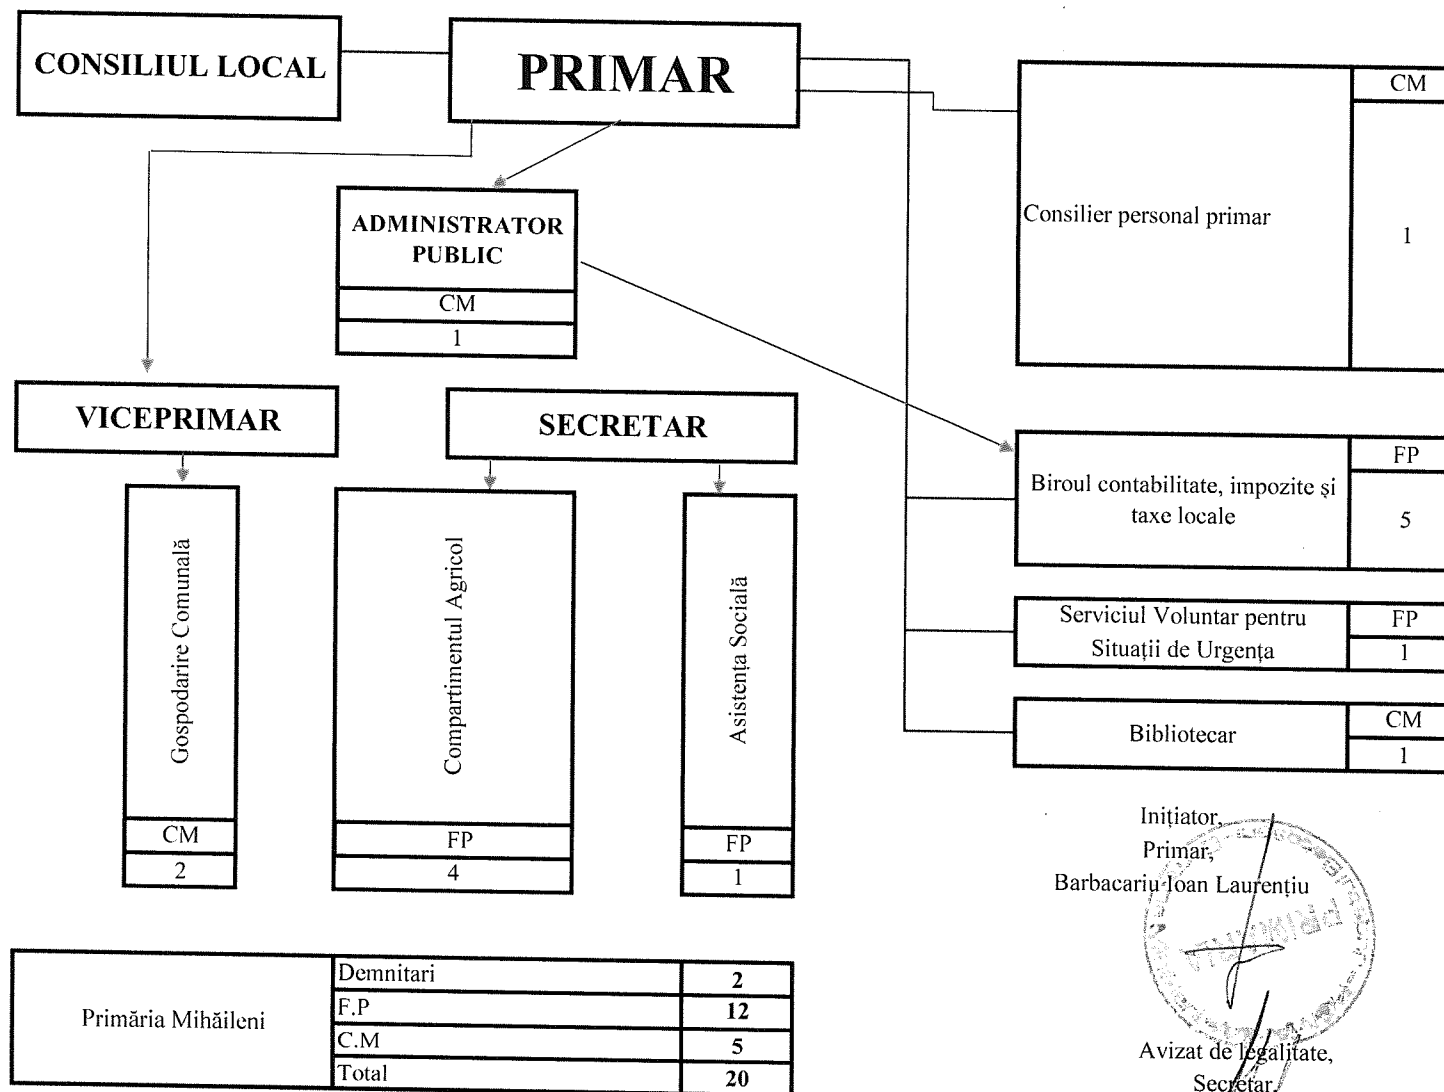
CONSILIUL LOCAL

PRIMAR

ADMINISTRATOR PUBLIC

CM

1

Consilier personal primar

CM

1

VICEPRIMAR

SECRETAR

Biroul contabilitate, impozite şi taxe locale

FP

5

Serviciul Voluntar pentru Situații de Urgența

FP

1

Bibliotecar

CM

1

Gospodarire Comunală

CM

2

Compartimentul Agricol

FP

4

Asistența Socială

FP

1

| Primăria Mihăileni | Demnitari | 2 |
|---|---|---|
| | F.P | 12 |
| | C.M | 5 |
| | Total | 20 |

Inițiator,
Primar,
Barbacariu Ioan Laurențiu

Avizat de legalitate,
Secretar,